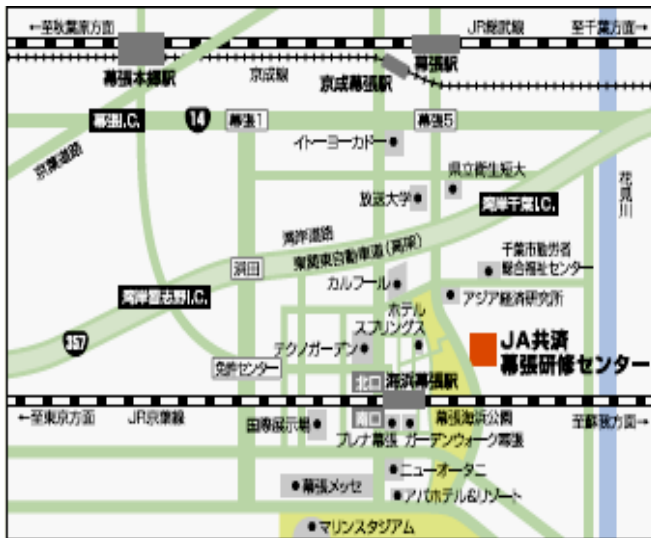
←至秋葉原方面
JR総武線
至千葉方面→
幕張本郷駅
京成線
京成幕張駅
幕張駅
幕張I.C.
14
幕張1
幕張5
京葉道路
イトーヨーカドー
県立衛生短大
放送大学
湾岸千葉I.C.
花見川
湾岸道路
東関東自動車道(湾岸)
浜田
千葉市動物公園
総合福祉センター
カルフール
アジア経済研究所
湾岸習志野I.C.
ホテル
スプリングス
JA共済
幕張研修センター
357
テクノガーデン
免許センター
北口
海浜幕張駅
←至東京方面
JR京葉線
南口
幕張海浜公園
至蘇我方面→
国際展示場
プレナ幕張
ガーデンウォーク幕張
ニューオータニ
幕張メッセ
アパホテル&リゾート
マリンスタジアム